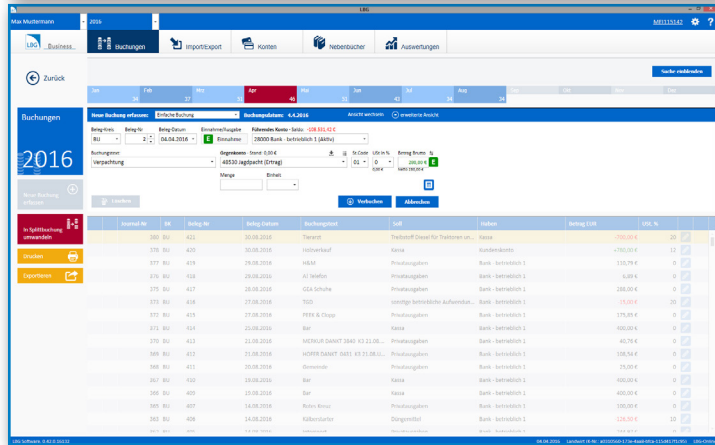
LBG

Max Mustermann | 2016 | MEI115142

LBG Business | Buchungen | Import/Export | Konten | Nebenbücher | Auswertungen

Zurück

Suche einblenden

Jan | Feb 37 | Mrz 3 | Apr 46 | Mai 35 | Jun 43 | Jul 34 | Aug 34 | Sep | Okt | Nov | Dez

Buchungen

2016

Neue Buchung erfassen

In Splittbuchung umwandeln

Drucken

Exportieren

Neue Buchung erfassen: Einfache Buchung | Buchungsdatum: 4.4.2016 | Ansicht wechseln | erweiterte Ansicht

Beleg-Kreis BU | Beleg-Nr 2 | Beleg-Datum 04.04.2016 | Einnahme/Ausgabe E Einnahme | Führendes Konto - Saldo: -108.931,42 € 28000 Bank - betrieblich 1 (Aktiv)

Buchungstext Verpachtung | Gegenkonto - Stand: 0,00 € 48530 Jagdpacht (Ertrag) | St.Code 01 | USt in % 0 | Betrag Brutto 200,00 € E

Menge | Einheit

Löschen | Verbuchen | Abbrechen

| | Journal-Nr | BK | Beleg-Nr | Beleg-Datum | Buchungstext | Soll | Haben | Betrag EUR | USt. % |
|---|---|---|---|---|---|---|---|---|---|
| | 380 | BU | 421 | 30.08.2016 | Tierarzt | Treibstoff Diesel für Traktoren un... | Kasse | -700,00 € | 20 |
| | 378 | BU | 420 | 30.08.2016 | Hühnerkauf | Kasse | Kundenkonto | +700,00 € | 12 |
| | 377 | BU | 419 | 29.08.2016 | H&M | Privatausgaben | Bank - betrieblich 1 | 110,79 € | 0 |
| | 376 | BU | 418 | 29.08.2016 | A1 Telefon | Privatausgaben | Bank - betrieblich 1 | 6,89 € | 0 |
| | 375 | BU | 417 | 29.08.2016 | GSA Schuhe | Privatausgaben | Bank - betrieblich 1 | 288,00 € | 0 |
| | 373 | BU | 416 | 27.08.2016 | TGD | sonstige betriebliche Aufwendun... | Bank - betrieblich 1 | -75,00 € | 20 |
| | 372 | BU | 415 | 27.08.2016 | PEEK & Clopp | Privatausgaben | Bank - betrieblich 1 | 179,85 € | 0 |
| | 371 | BU | 414 | 25.08.2016 | Bar | Kasse | Bank - betrieblich 1 | 500,00 € | 0 |
| | 370 | BU | 413 | 21.08.2016 | METKUR DANKT 3849 K3 21.08.... | Privatausgaben | Bank - betrieblich 1 | 40,76 € | 0 |
| | 369 | BU | 412 | 21.08.2016 | HOFER DANKT 0451 K3 21.08.1... | Privatausgaben | Bank - betrieblich 1 | 108,56 € | 0 |
| | 368 | BU | 411 | 20.08.2016 | Dommeln | Privatausgaben | Bank - betrieblich 1 | 15,20 € | 0 |
| | 367 | BU | 410 | 16.08.2016 | Bar | Kasse | Bank - betrieblich 1 | 300,00 € | 0 |
| | 366 | BU | 409 | 16.08.2016 | Bar | Kasse | Bank - betrieblich 1 | 400,00 € | 0 |
| | 365 | BU | 407 | 14.08.2016 | Robin Binsi | Privatausgaben | Bank - betrieblich 1 | 100,00 € | 0 |
| | 363 | BU | 406 | 13.08.2016 | Kälberstarter | Düngemittel | Bank - betrieblich 1 | 126,50 € | 10 |

LBG Software, 0.62.0.16132 | 04.04.2016 | Landwirt (4.6b) | LBG-Online